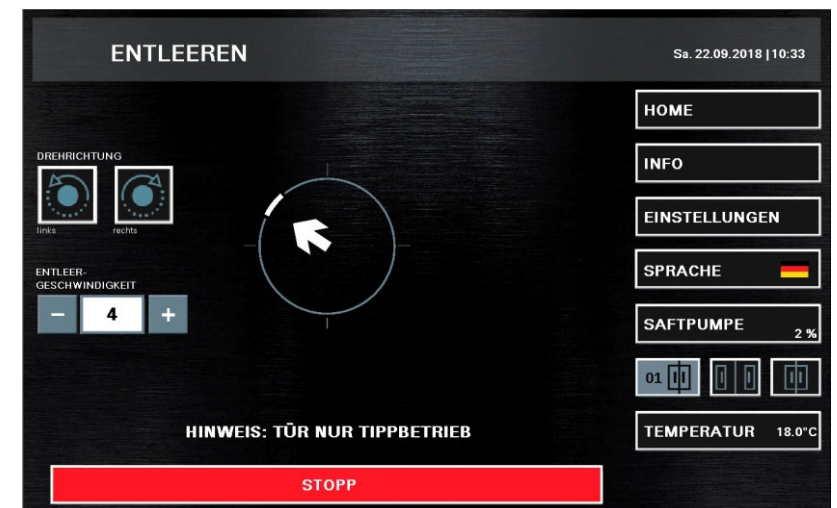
ENTLEEREN

Sa. 22.09.2018 | 10:33

DREHRICHTUNG

links

rechts

ENTLEER-GESCHWINDIGKEIT

−

4

+

HINWEIS: TÜR NUR TIPPBETRIEB

STOPP

HOME

INFO

EINSTELLUNGEN

SPRACHE

SAFTPUMPE 2 %

01

TEMPERATUR 18.0°C